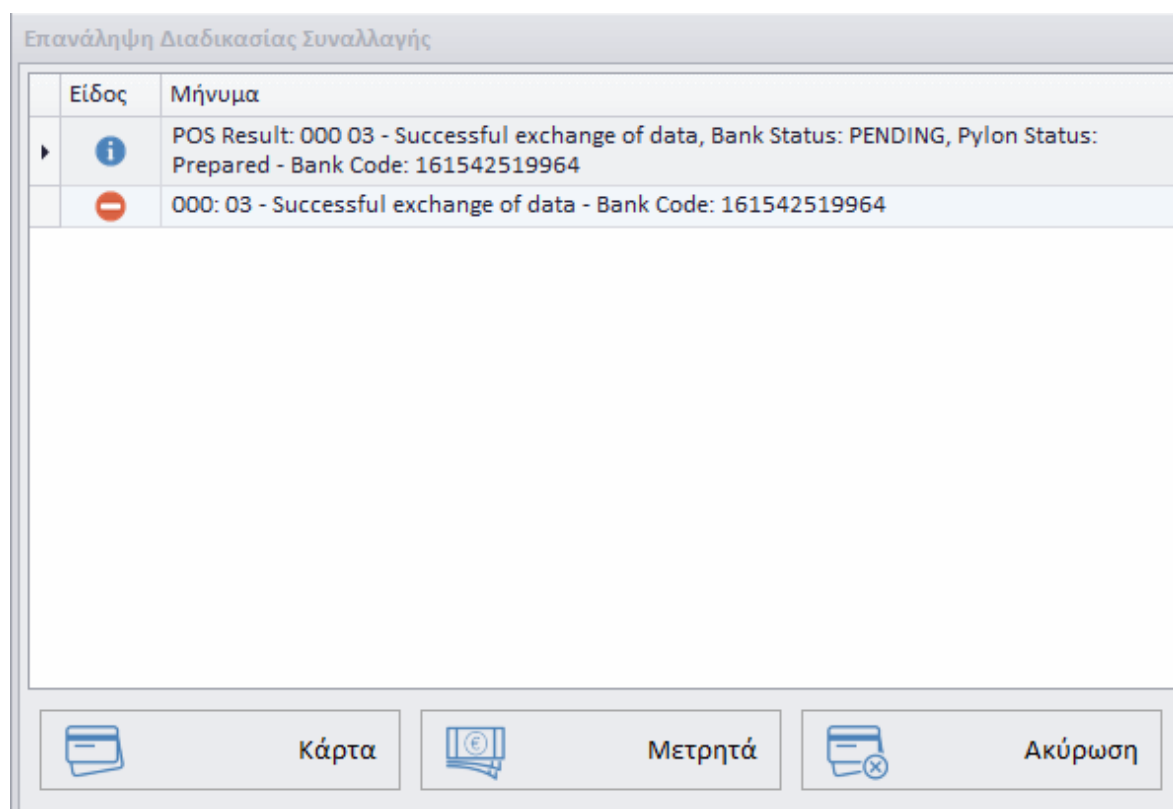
Επανάληψη Διαδικασίας Συναλλαγής

| Είδος | Μήνυμα |
|---|---|
| | POS Result: 000 03 - Successful exchange of data, Bank Status: PENDING, Pylon Status: Prepared - Bank Code: 161542519964 |
| | 000: 03 - Successful exchange of data - Bank Code: 161542519964 |

Κάρτα

Μετρητά

Ακύρωση